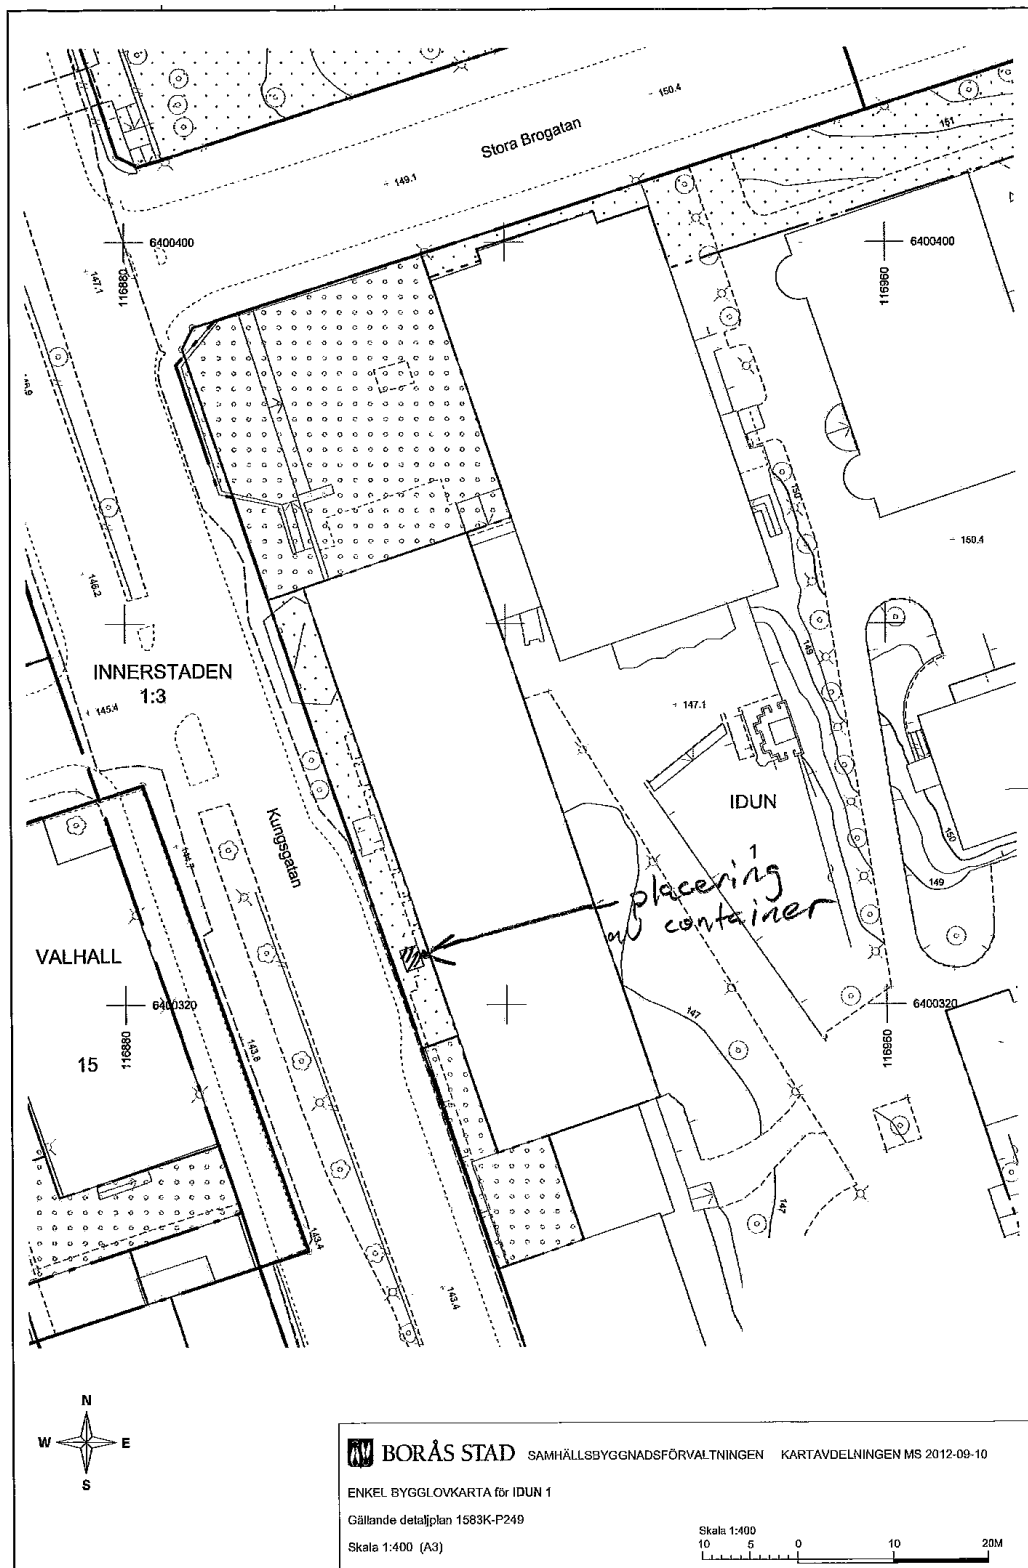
150.4

151

Stora Brogatan

149.1

6400400

116880

147.1

6400400

116960

146.9

150

150.4

146.2

149

INNERSTADEN 1:3

145.4

147.1

Kungsgatan

IDUN

1

144.3

placering av container

150

149

VALHALL

6400320

116880

15

147

6400320

116960

143.8

147

143.4

143.4

N

W

E

S

BORÅS STAD SAMHÄLLSBYGGNADSFÖRVALTNINGEN KARTAVDELNINGEN MS 2012-09-10

ENKEL BYGGLOVKARTA för IDUN 1

Gällande detaljplan 1583K-P249

Skala 1:400 (A3)

Skala 1:400

10 5 0 10 20M